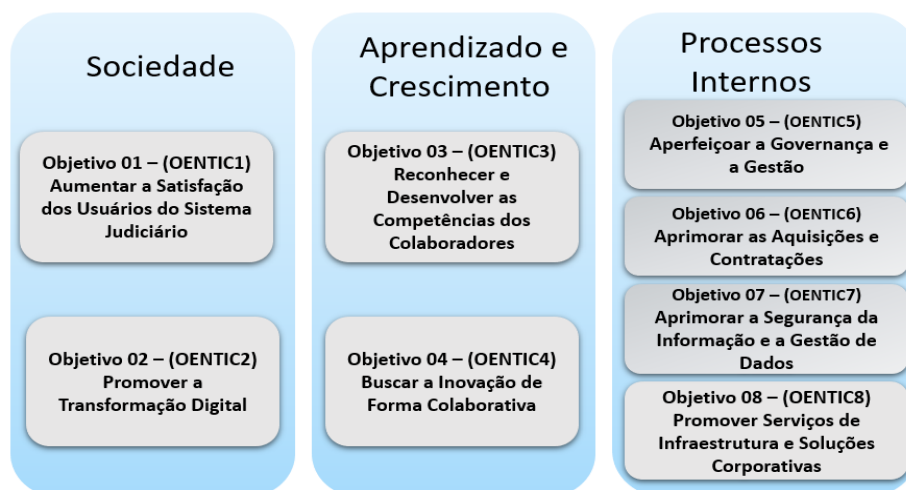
Sociedade

Objetivo 01 – (OENTIC1) Aumentar a Satisfação dos Usuários do Sistema Judiciário

Objetivo 02 – (OENTIC2) Promover a Transformação Digital

Aprendizado e Crescimento

Objetivo 03 – (OENTIC3) Reconhecer e Desenvolver as Competências dos Colaboradores

Objetivo 04 – (OENTIC4) Buscar a Inovação de Forma Colaborativa

Processos Internos

Objetivo 05 – (OENTIC5) Aperfeiçoar a Governança e a Gestão

Objetivo 06 – (OENTIC6) Aprimorar as Aquisições e Contratações

Objetivo 07 – (OENTIC7) Aprimorar a Segurança da Informação e a Gestão de Dados

Objetivo 08 – (OENTIC8) Promover Serviços de Infraestrutura e Soluções Corporativas